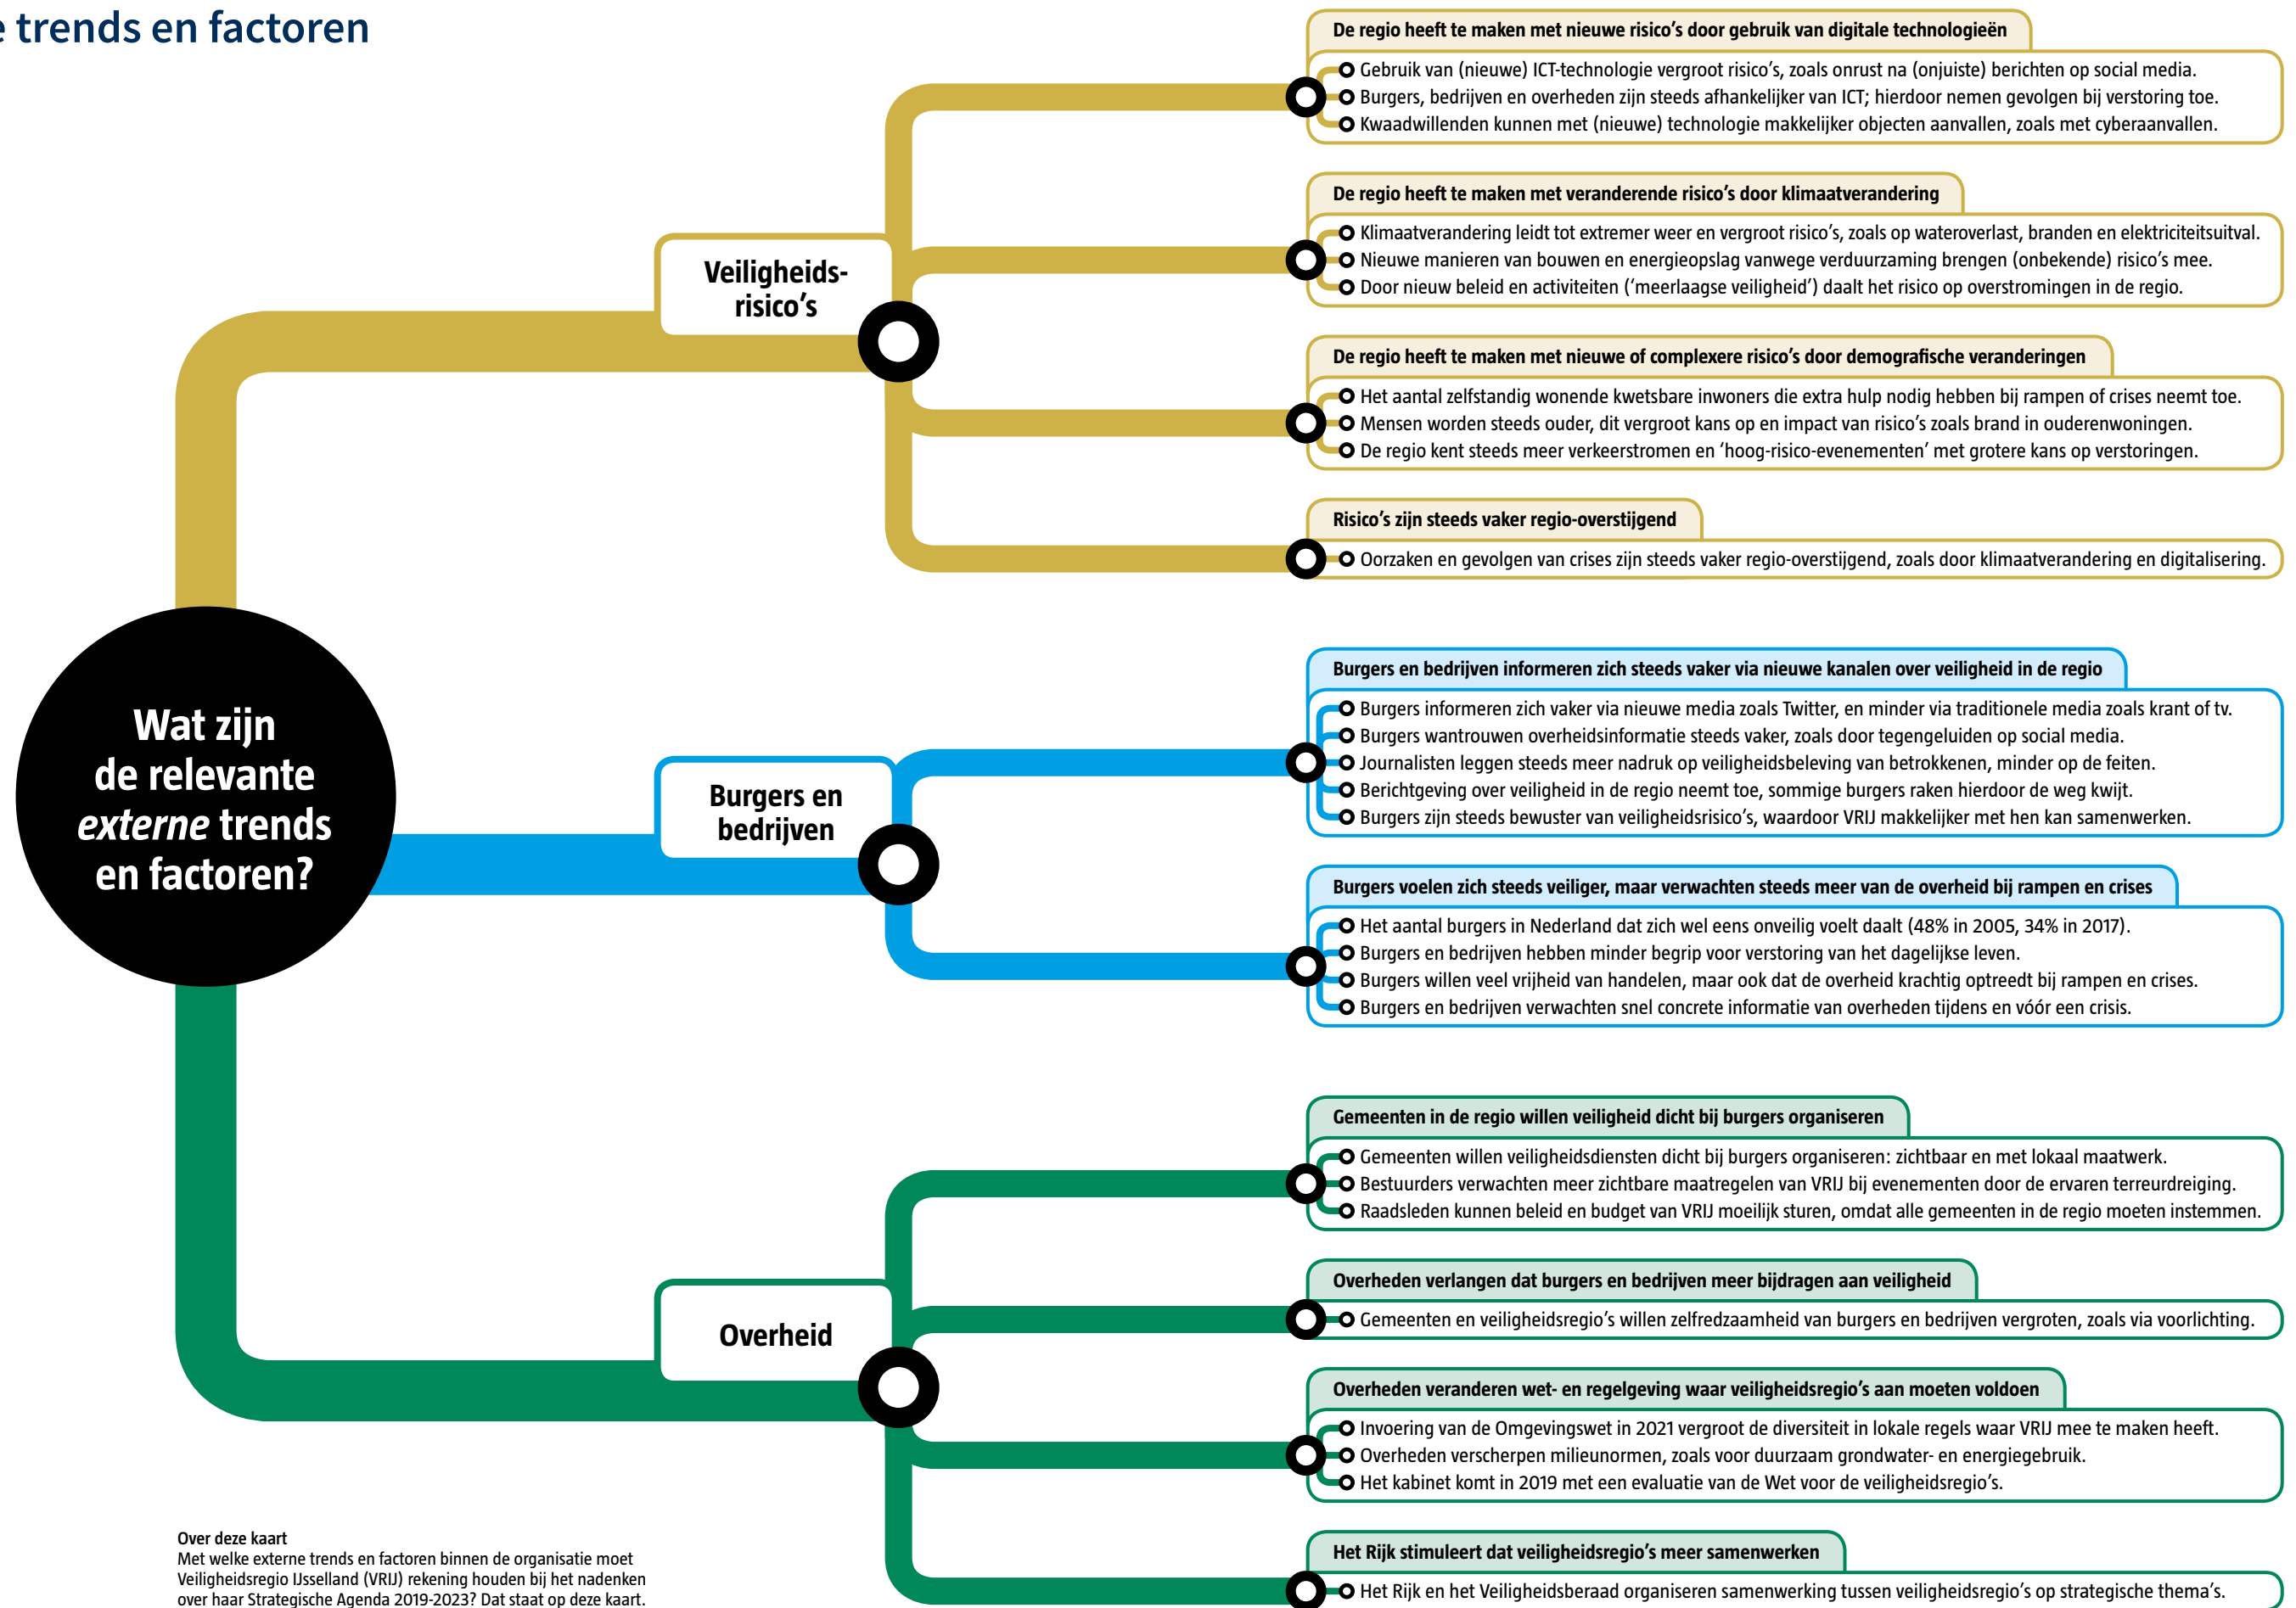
e trends en factoren

Wat zijn de relevante *externe* trends en factoren?

Veiligheids-risico's

De regio heeft te maken met nieuwe risico's door gebruik van digitale technologieën
Gebruik van (nieuwe) ICT-technologie vergroot risico's, zoals onrust na (onjuiste) berichten op social media.
Burgers, bedrijven en overheden zijn steeds afhankelijker van ICT; hierdoor nemen gevolgen bij verstoring toe.
Kwaadwillenden kunnen met (nieuwe) technologie makkelijker objecten aanvallen, zoals met cyberaanvallen.

De regio heeft te maken met veranderende risico's door klimaatverandering
Klimaatverandering leidt tot extremer weer en vergroot risico's, zoals op wateroverlast, branden en elektriciteitsuitval.
Nieuwe manieren van bouwen en energieopslag vanwege verduurzaming brengen (onbekende) risico's mee.
Door nieuw beleid en activiteiten ('meerlaagse veiligheid') daalt het risico op overstromingen in de regio.

De regio heeft te maken met nieuwe of complexere risico's door demografische veranderingen
Het aantal zelfstandig wonende kwetsbare inwoners die extra hulp nodig hebben bij rampen of crises neemt toe.
Mensen worden steeds ouder, dit vergroot kans op en impact van risico's zoals brand in ouderenwoningen.
De regio kent steeds meer verkeerstromen en 'hoog-risico-evenementen' met grotere kans op verstoringen.

Risico's zijn steeds vaker regio-overstijgend
Oorzaken en gevolgen van crises zijn steeds vaker regio-overstijgend, zoals door klimaatverandering en digitalisering.

Burgers en bedrijven

Burgers en bedrijven informeren zich steeds vaker via nieuwe kanalen over veiligheid in de regio
Burgers informeren zich vaker via nieuwe media zoals Twitter, en minder via traditionele media zoals krant of tv.
Burgers wantrouwen overheidsinformatie steeds vaker, zoals door tegengeluiden op social media.
Journalisten leggen steeds meer nadruk op veiligheidsbeleving van betrokkenen, minder op de feiten.
Berichtgeving over veiligheid in de regio neemt toe, sommige burgers raken hierdoor de weg kwijt.
Burgers zijn steeds bewuster van veiligheidsrisico's, waardoor VRIJ makkelijker met hen kan samenwerken.

Burgers voelen zich steeds veiliger, maar verwachten steeds meer van de overheid bij rampen en crises
Het aantal burgers in Nederland dat zich wel eens onveilig voelt daalt (48% in 2005, 34% in 2017).
Burgers en bedrijven hebben minder begrip voor verstoring van het dagelijkse leven.
Burgers willen veel vrijheid van handelen, maar ook dat de overheid krachtig optreedt bij rampen en crises.
Burgers en bedrijven verwachten snel concrete informatie van overheden tijdens en vóór een crisis.

Overheid

Gemeenten in de regio willen veiligheid dicht bij burgers organiseren
Gemeenten willen veiligheidsdiensten dicht bij burgers organiseren: zichtbaar en met lokaal maatwerk.
Bestuurders verwachten meer zichtbare maatregelen van VRIJ bij evenementen door de ervaren terreurdreiging.
Raadsleden kunnen beleid en budget van VRIJ moeilijk sturen, omdat alle gemeenten in de regio moeten instemmen.

Overheden verlangen dat burgers en bedrijven meer bijdragen aan veiligheid
Gemeenten en veiligheidsregio's willen zelfredzaamheid van burgers en bedrijven vergroten, zoals via voorlichting.

Overheden veranderen wet- en regelgeving waar veiligheidsregio's aan moeten voldoen
Invoering van de Omgevingswet in 2021 vergroot de diversiteit in lokale regels waar VRIJ mee te maken heeft.
Overheden verscherpen milieunormen, zoals voor duurzaam grondwater- en energiegebruik.
Het kabinet komt in 2019 met een evaluatie van de Wet voor de veiligheidsregio's.

Het Rijk stimuleert dat veiligheidsregio's meer samenwerken
Het Rijk en het Veiligheidsberaad organiseren samenwerking tussen veiligheidsregio's op strategische thema's.

Over deze kaart
Met welke externe trends en factoren binnen de organisatie moet Veiligheidsregio IJsselland (VRIJ) rekening houden bij het nadenken over haar Strategische Agenda 2019-2023? Dat staat op deze kaart.